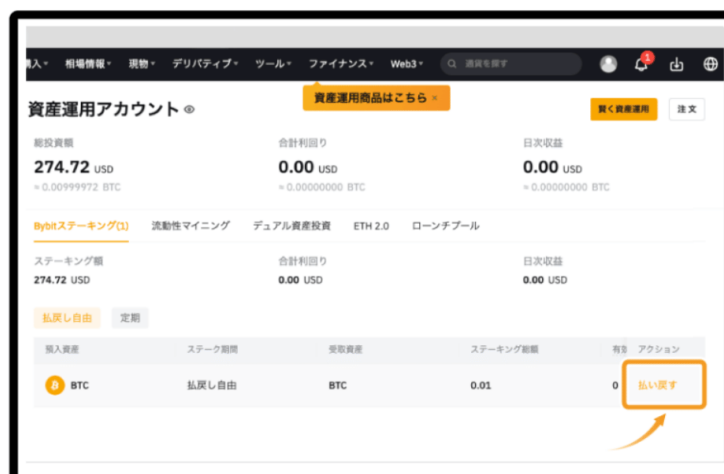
購入 ▾ 相場情報 ▾ 現物 ▾ デリバティブ ▾ ツール ▾ ファイナンス ▾ Web3 ▾ 通貨を探す

資産運用アカウント

資産運用商品はこちら ×

賢く資産運用 注文

総投資額
274.72 USD
≈ 0.00999972 BTC

合計利回り
0.00 USD
≈ 0.00000000 BTC

日次収益
0.00 USD
≈ 0.00000000 BTC

Bybitステーキング(1) 流動性マイニング デュアル資産投資 ETH 2.0 ローンチプール

ステーキング額
274.72 USD

合計利回り
0.00 USD

日次収益
0.00 USD

払戻し自由 定期

| 預入資産 | ステーク期間 | 受取資産 | ステーキング総額 | 有 | アクション |
|---|---|---|---|---|---|
| BTC | 払戻し自由 | BTC | 0.01 | 0 | 払い戻す |